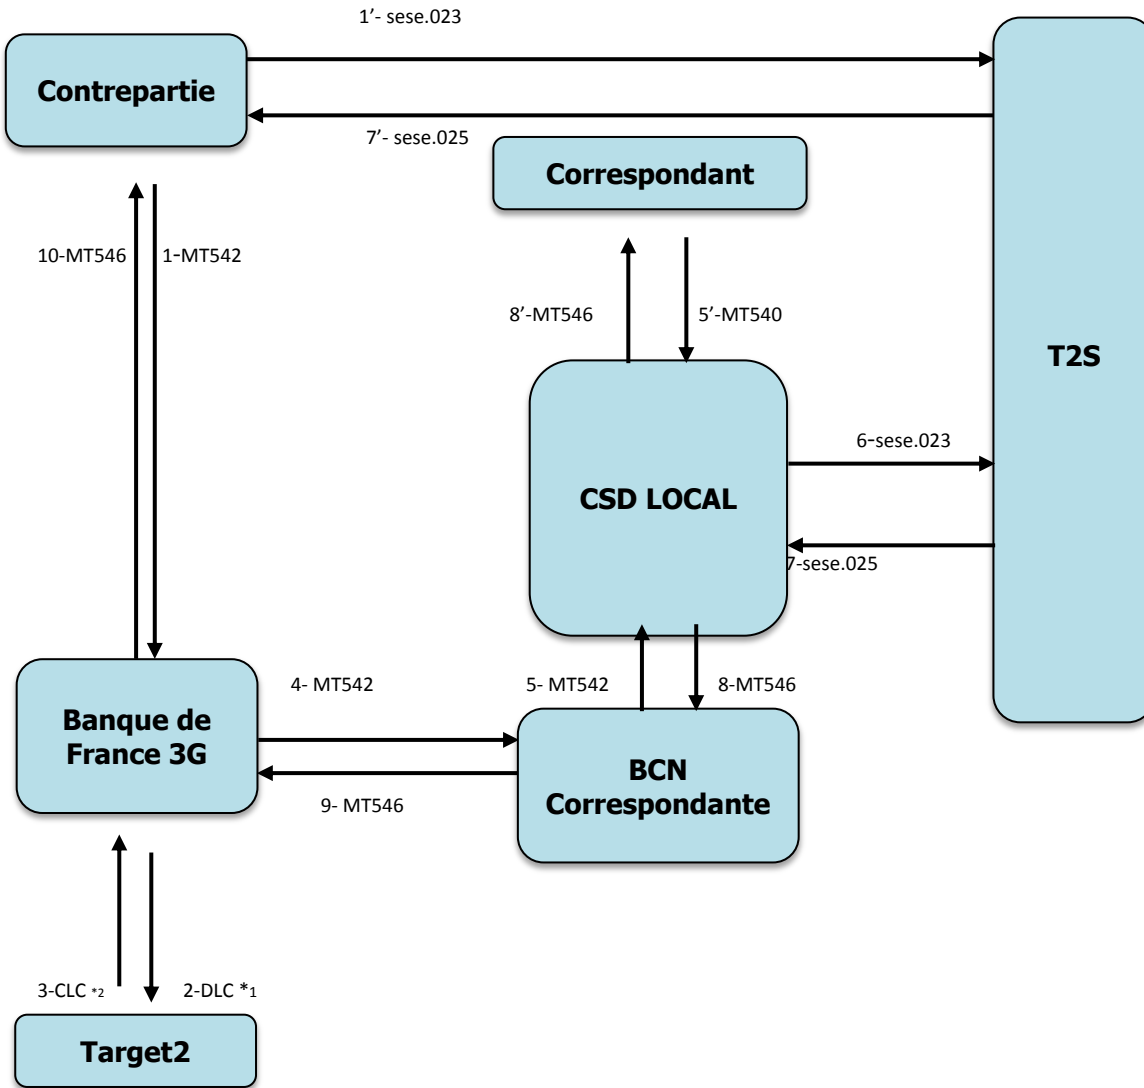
1'- sese.023

Contrepartie

7'- sese.025

Correspondant

T2S

10-MT546

1-MT542

8'-MT546

5'-MT540

CSD LOCAL

6-sese.023

7-sese.025

Banque de France 3G

4- MT542

5- MT542

8-MT546

BCN Correspondante

9- MT546

3-CLC *2

2-DLC *1

Target2